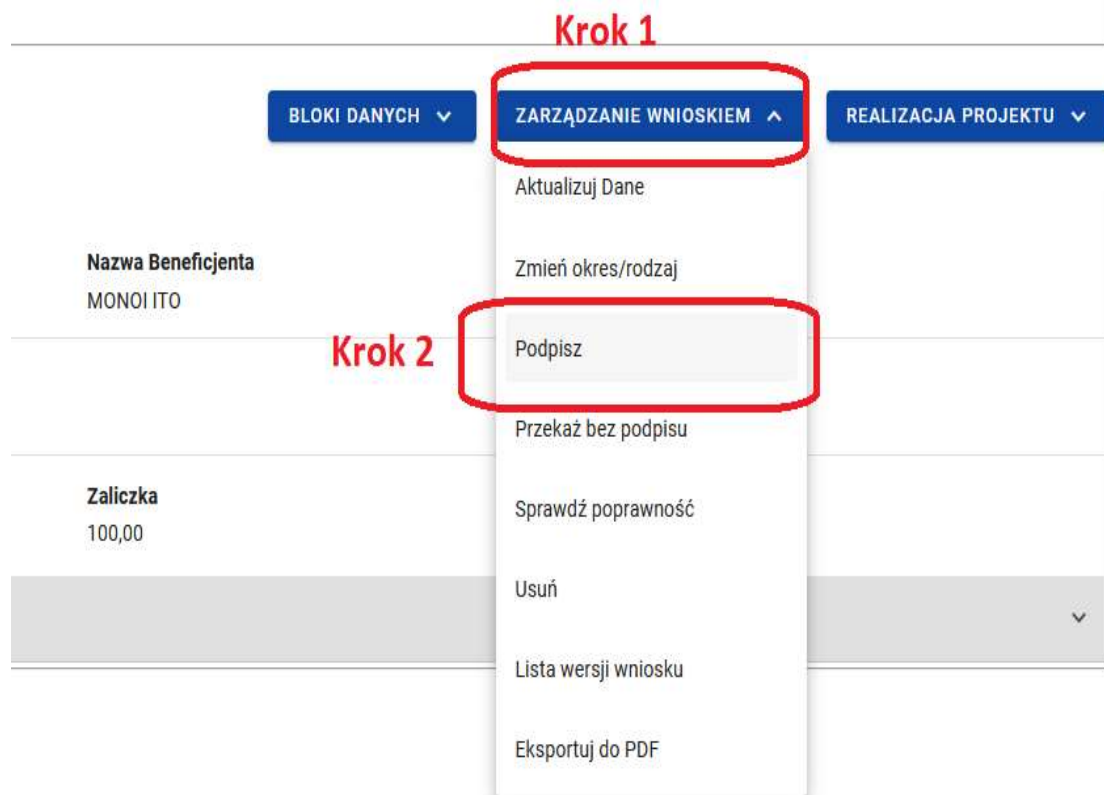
Krok 1

BLOKI DANYCH

ZARZĄDZANIE WNIOSKIEM

REALIZACJA PROJEKTU

Aktualizuj Dane

Nazwa Beneficjenta
MONOI ITO

Zmień okres/rodzaj

Krok 2

Podpisz

Przekaż bez podpisu

Zaliczka
100,00

Sprawdź poprawność

Usuń

Lista wersji wniosku

Eksportuj do PDF